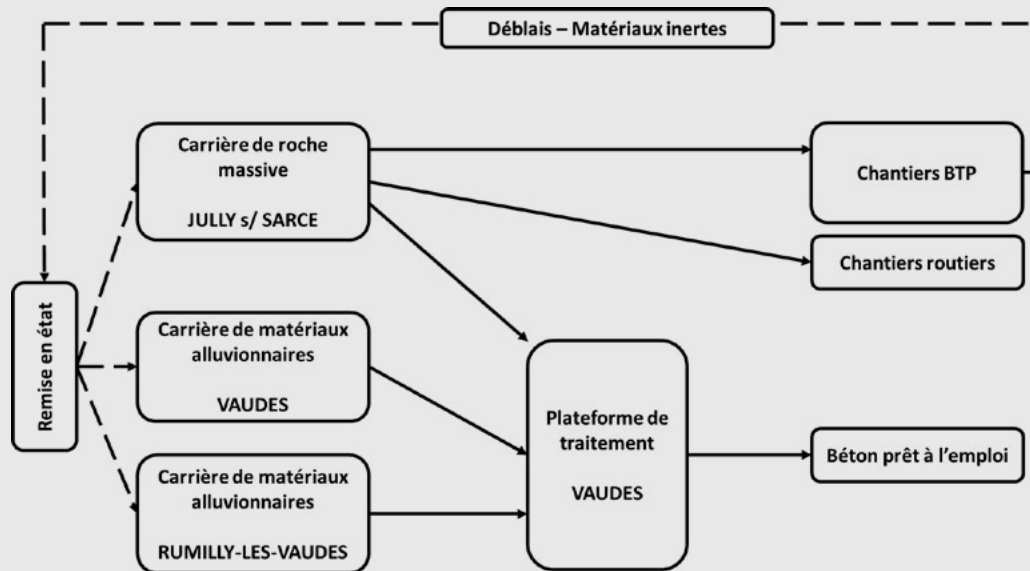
Déblais – Matériaux inertes

Remise en état

Carrière de roche massive

JULLY s/ SARCE

Carrière de matériaux alluvionnaires

VAUDES

Carrière de matériaux alluvionnaires

RUMILLY-LES-VAUDES

Plateforme de traitement

VAUDES

Chantiers BTP

Chantiers routiers

Béton prêt à l'emploi